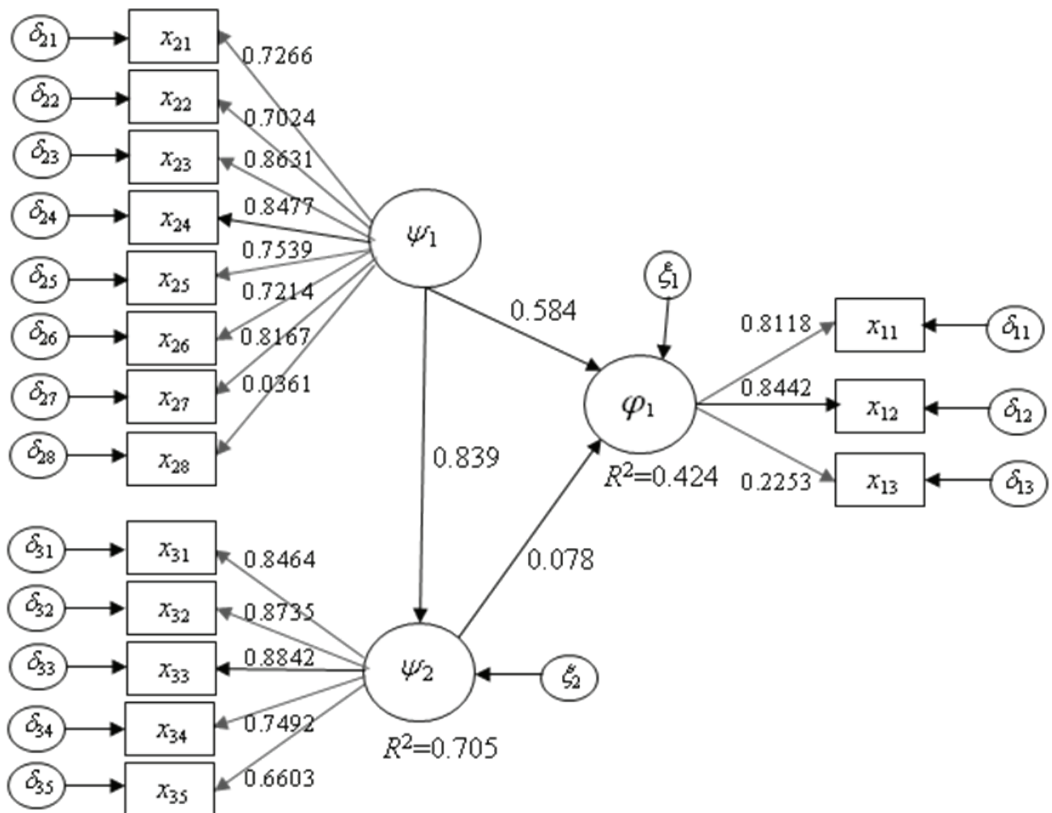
$\delta_{21}$ $x_{21}$ 0.7266
$\delta_{22}$ $x_{22}$ 0.7024
$\delta_{23}$ $x_{23}$ 0.8631
$\delta_{24}$ $x_{24}$ 0.8477
$\delta_{25}$ $x_{25}$ 0.7539
$\delta_{26}$ $x_{26}$ 0.7214
$\delta_{27}$ $x_{27}$ 0.8167
$\delta_{28}$ $x_{28}$ 0.0361

$\psi_1$

0.584

$\xi_1$

$\varphi_1$

$R^2$=0.424

0.8118 $x_{11}$ $\delta_{11}$
0.8442 $x_{12}$ $\delta_{12}$
0.2253 $x_{13}$ $\delta_{13}$

0.839

0.078

$\delta_{31}$ $x_{31}$ 0.8464
$\delta_{32}$ $x_{32}$ 0.8735
$\delta_{33}$ $x_{33}$ 0.8842
$\delta_{34}$ $x_{34}$ 0.7492
$\delta_{35}$ $x_{35}$ 0.6603

$\psi_2$

$\xi_2$

$R^2$=0.705